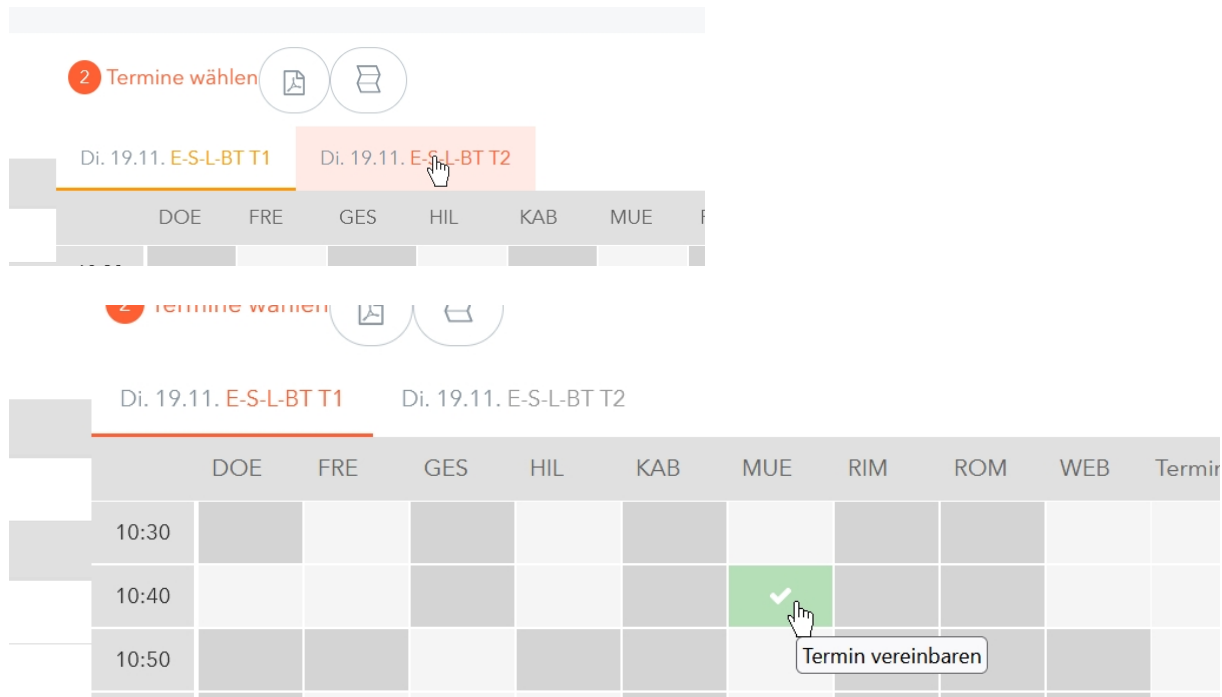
2 Termine wählen

Di. 19.11. E-S-L-BT T1 Di. 19.11. E-S-L-BT T2

| DOE | FRE | GES | HIL | KAB | MUE | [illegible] |
|---|---|---|---|---|---|---|

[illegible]

2 Termine wählen

Di. 19.11. E-S-L-BT T1 Di. 19.11. E-S-L-BT T2

| | DOE | FRE | GES | HIL | KAB | MUE | RIM | ROM | WEB | Termin |
|---|---|---|---|---|---|---|---|---|---|---|
| 10:30 | | | | | | | | | | |
| 10:40 | | | | | | | | | | |
| 10:50 | | | | | | | | | | |

Termin vereinbaren